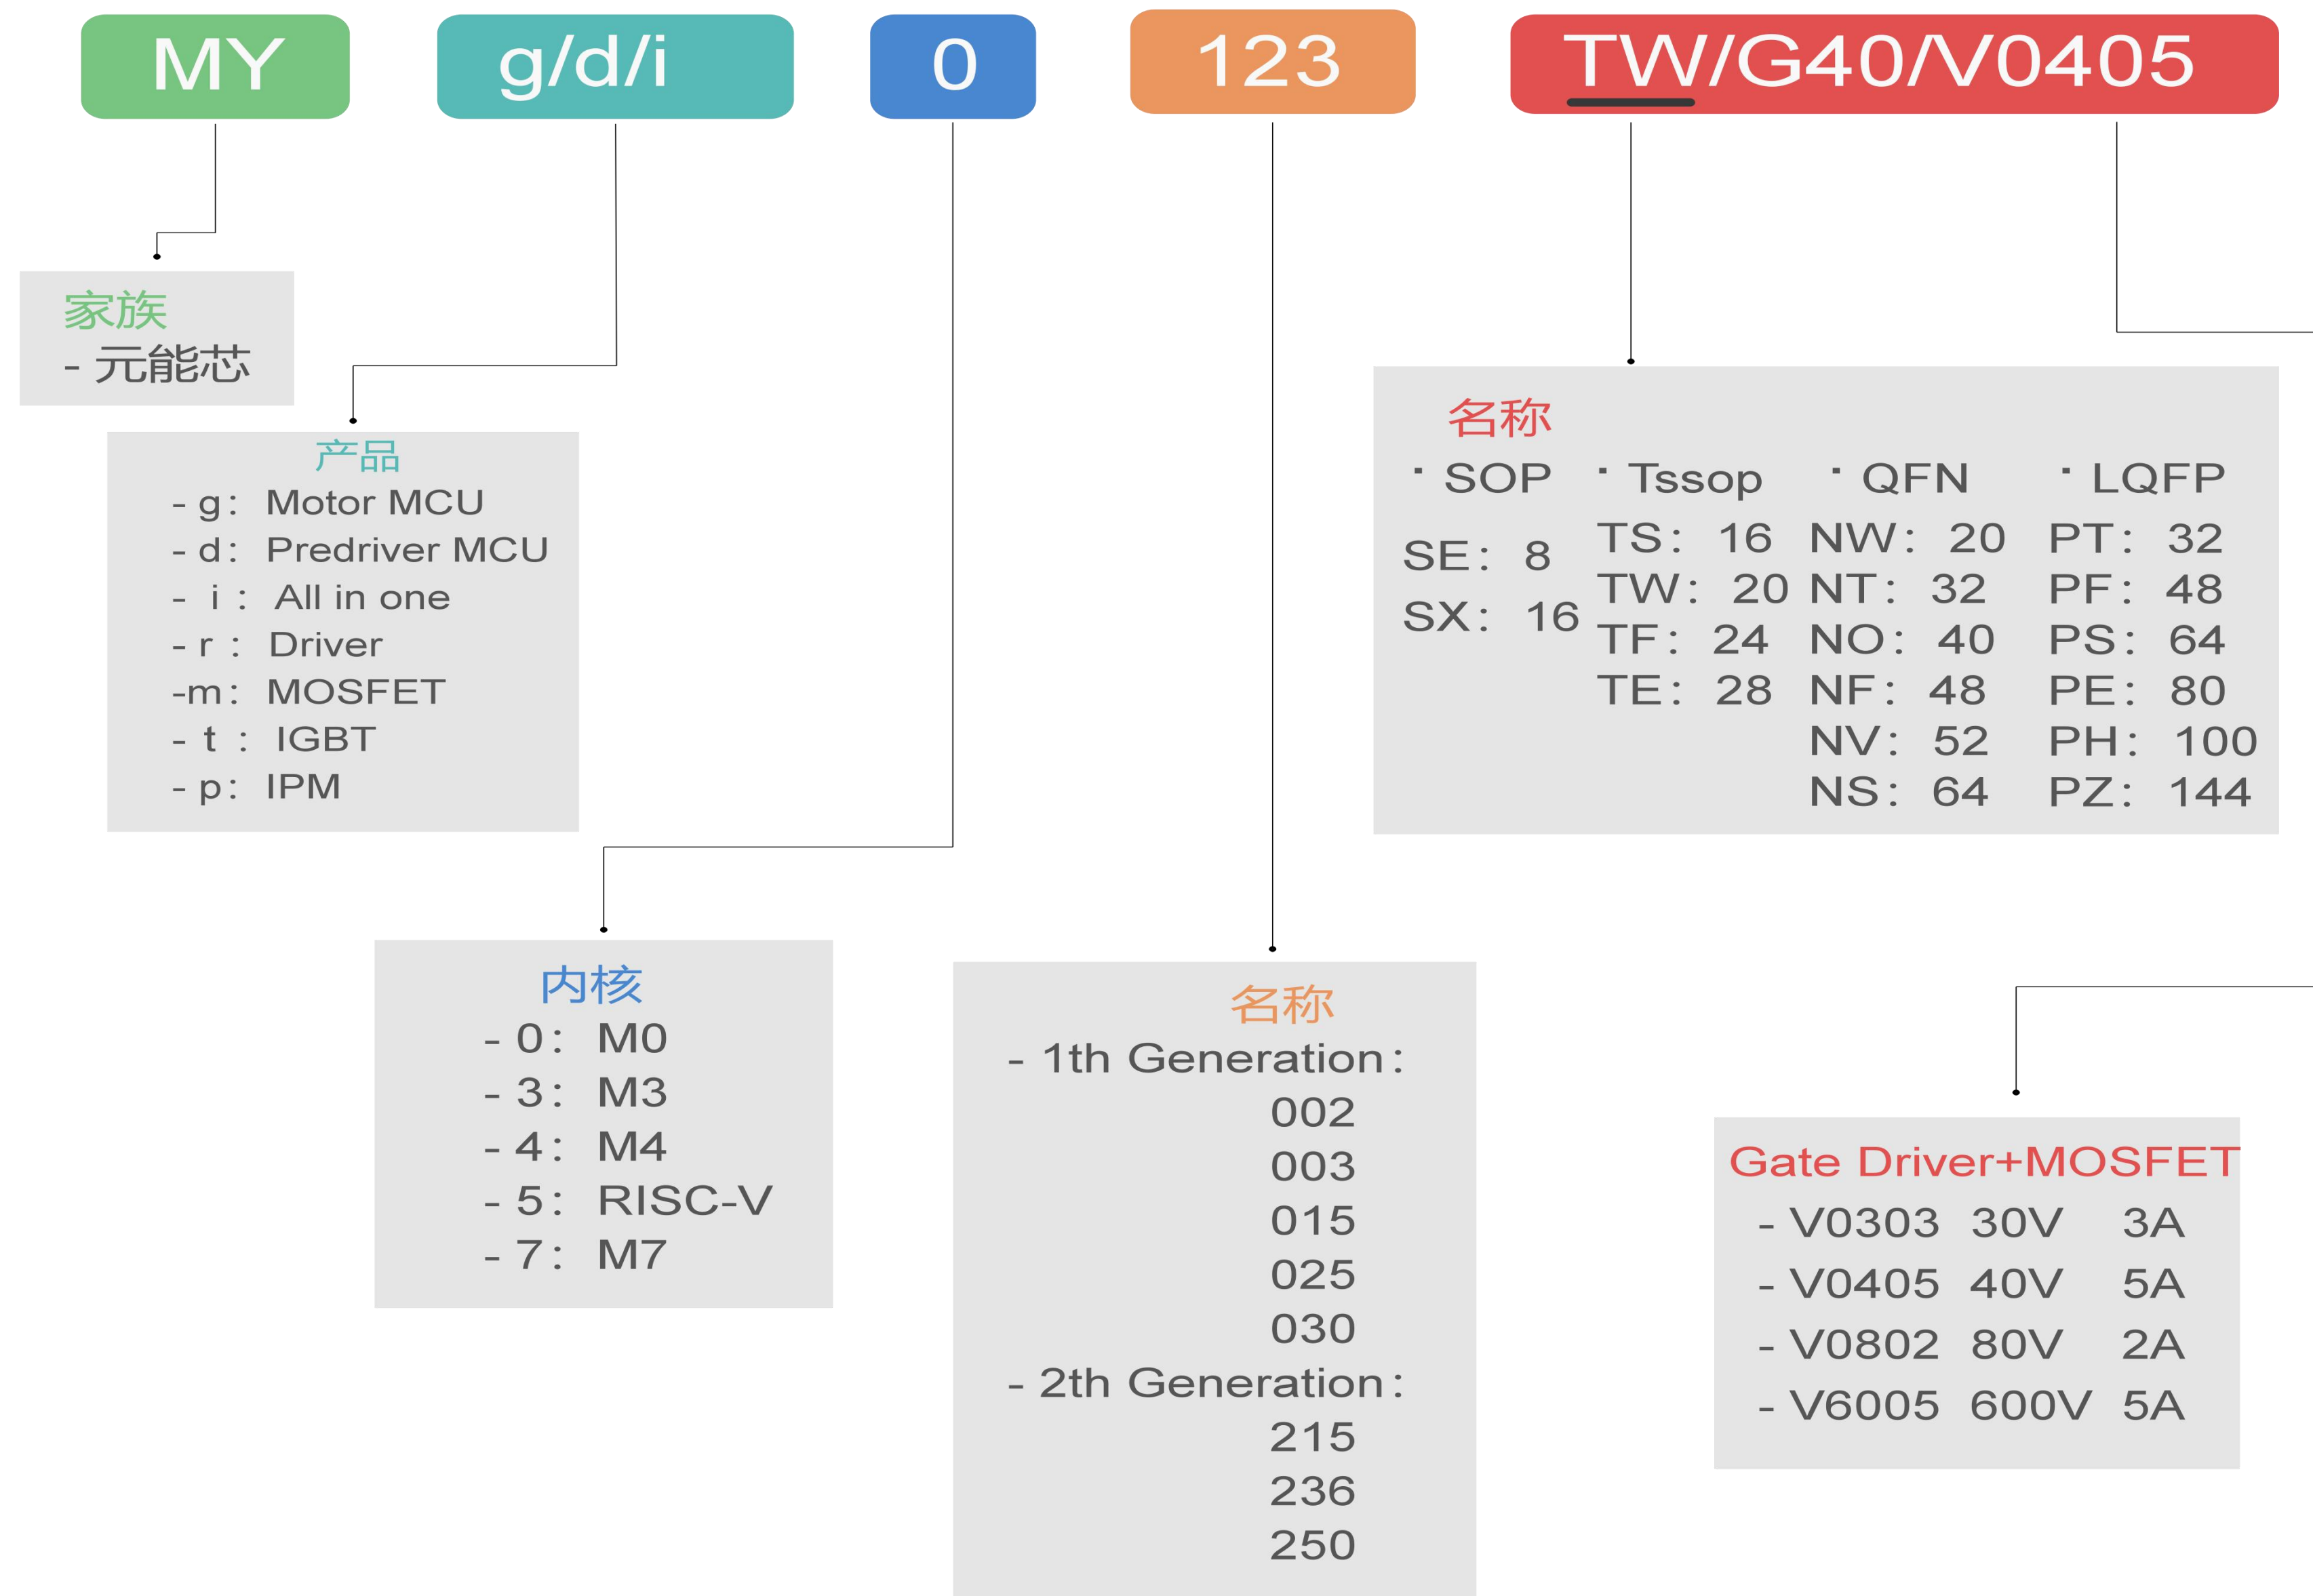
MY

g/d/i

0

123

TW/G40/V0405

家族
- 元能芯

产品
- g： Motor MCU
- d： Predriver MCU
- i ： All in one
- r ： Driver
-m： MOSFET
- t ： IGBT
- p： IPM

名称

| · SOP | · Tssop | · QFN | · LQFP |
|---|---|---|---|
| SE： 8 | TS： 16 | NW： 20 | PT： 32 |
| SX： 16 | TW： 20 | NT： 32 | PF： 48 |
| | TF： 24 | NO： 40 | PS： 64 |
| | TE： 28 | NF： 48 | PE： 80 |
| | | NV： 52 | PH： 100 |
| | | NS： 64 | PZ： 144 |

内核
- 0： M0
- 3： M3
- 4： M4
- 5： RISC-V
- 7： M7

名称
- 1th Generation：
002
003
015
025
030
- 2th Generation：
215
236
250

Gate Driver+MOSFET
- V0303 30V 3A
- V0405 40V 5A
- V0802 80V 2A
- V6005 600V 5A